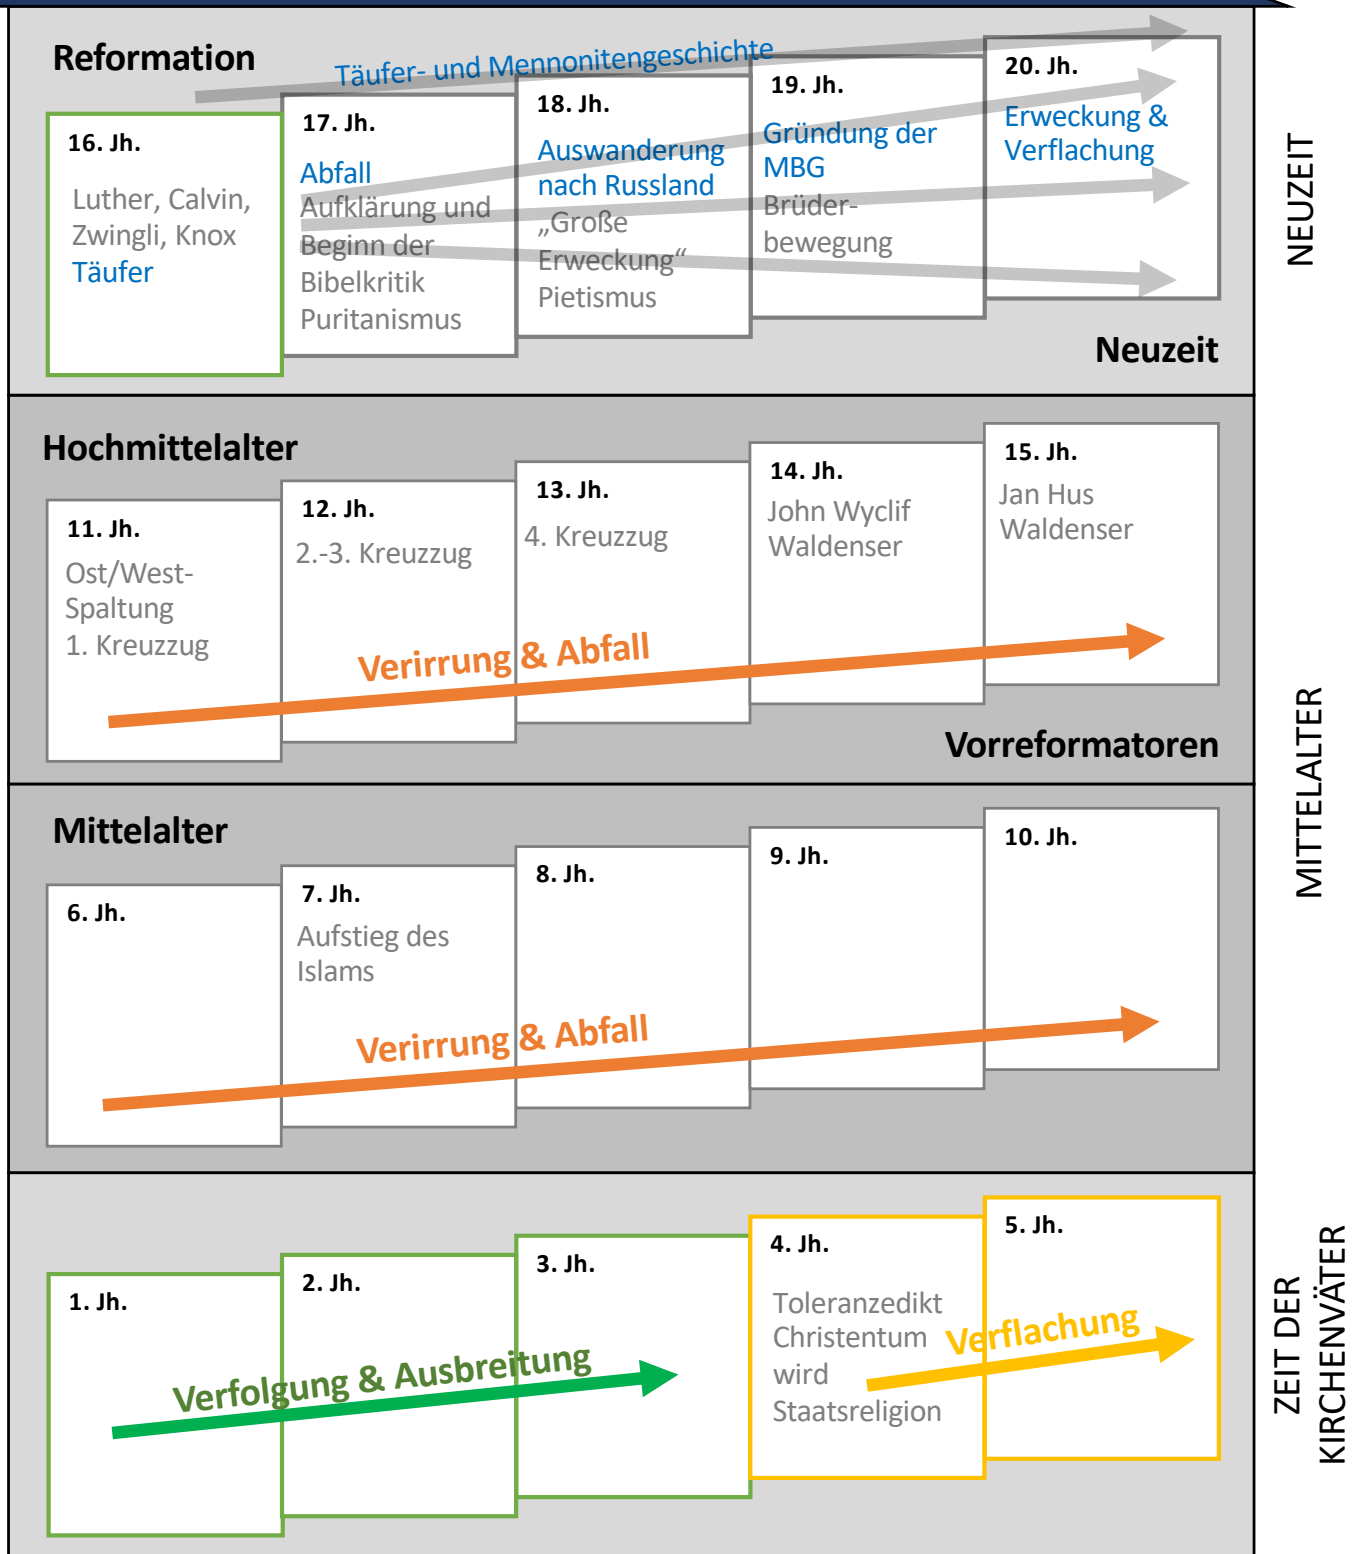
Reformation

Täufer- und Mennonitengeschichte

16. Jh.
Luther, Calvin, Zwingli, Knox
Täufer

17. Jh.
Abfall
Aufklärung und Beginn der Bibelkritik
Puritanismus

18. Jh.
Auswanderung nach Russland
„Große Erweckung“
Pietismus

19. Jh.
Gründung der MBG
Brüderbewegung

20. Jh.
Erweckung & Verflachung

Neuzeit

NEUZEIT

Hochmittelalter

11. Jh.
Ost/West-Spaltung
1. Kreuzzug

12. Jh.
2.-3. Kreuzzug

13. Jh.
4. Kreuzzug

14. Jh.
John Wyclif
Waldenser

15. Jh.
Jan Hus
Waldenser

Verirrung & Abfall

Vorreformatoren

Mittelalter

6. Jh.

7. Jh.
Aufstieg des Islams

8. Jh.

9. Jh.

10. Jh.

Verirrung & Abfall

MITTELALTER

1. Jh.

2. Jh.

3. Jh.

Verfolgung & Ausbreitung

4. Jh.
Toleranzedikt
Christentum wird Staatsreligion

5. Jh.

Verflachung

ZEIT DER KIRCHENVÄTER